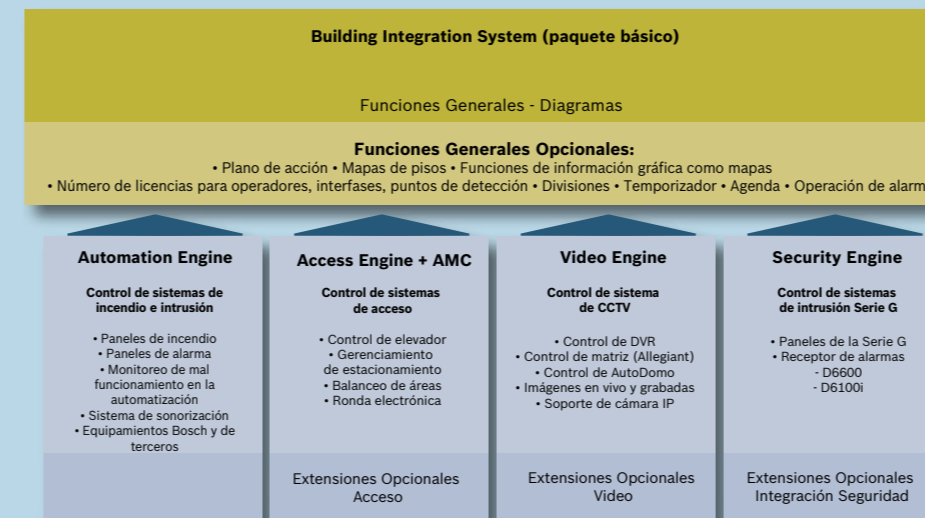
Building Integration System (paquete básico)

Funciones Generales - Diagramas

Funciones Generales Opcionales:
• Plano de acción • Mapas de pisos • Funciones de información gráfica como mapas
• Número de licencias para operadores, interfases, puntos de detección • Divisiones • Temporizador • Agenda • Operación de alarm

Automation Engine

Control de sistemas de incendio e intrusión

• Paneles de incendio
• Paneles de alarma
• Monitoreo de mal funcionamiento en la automatización
• Sistema de sonorización
• Equipamientos Bosch y de terceros

Access Engine + AMC

Control de sistemas de acceso

• Control de elevador
• Gerenciamiento de estacionamiento
• Balanceo de áreas
• Ronda electrónica

Extensiones Opcionales Acceso

Video Engine

Control de sistema de CCTV

• Control de DVR
• Control de matriz (Allegiant)
• Control de AutoDomo
• Imágenes en vivo y grabadas
• Soporte de cámara IP

Extensiones Opcionales Video

Security Engine

Control de sistemas de intrusión Serie G

• Paneles de la Serie G
• Receptor de alarmas
- D6600
- D6100i

Extensiones Opcionales Integración Seguridad